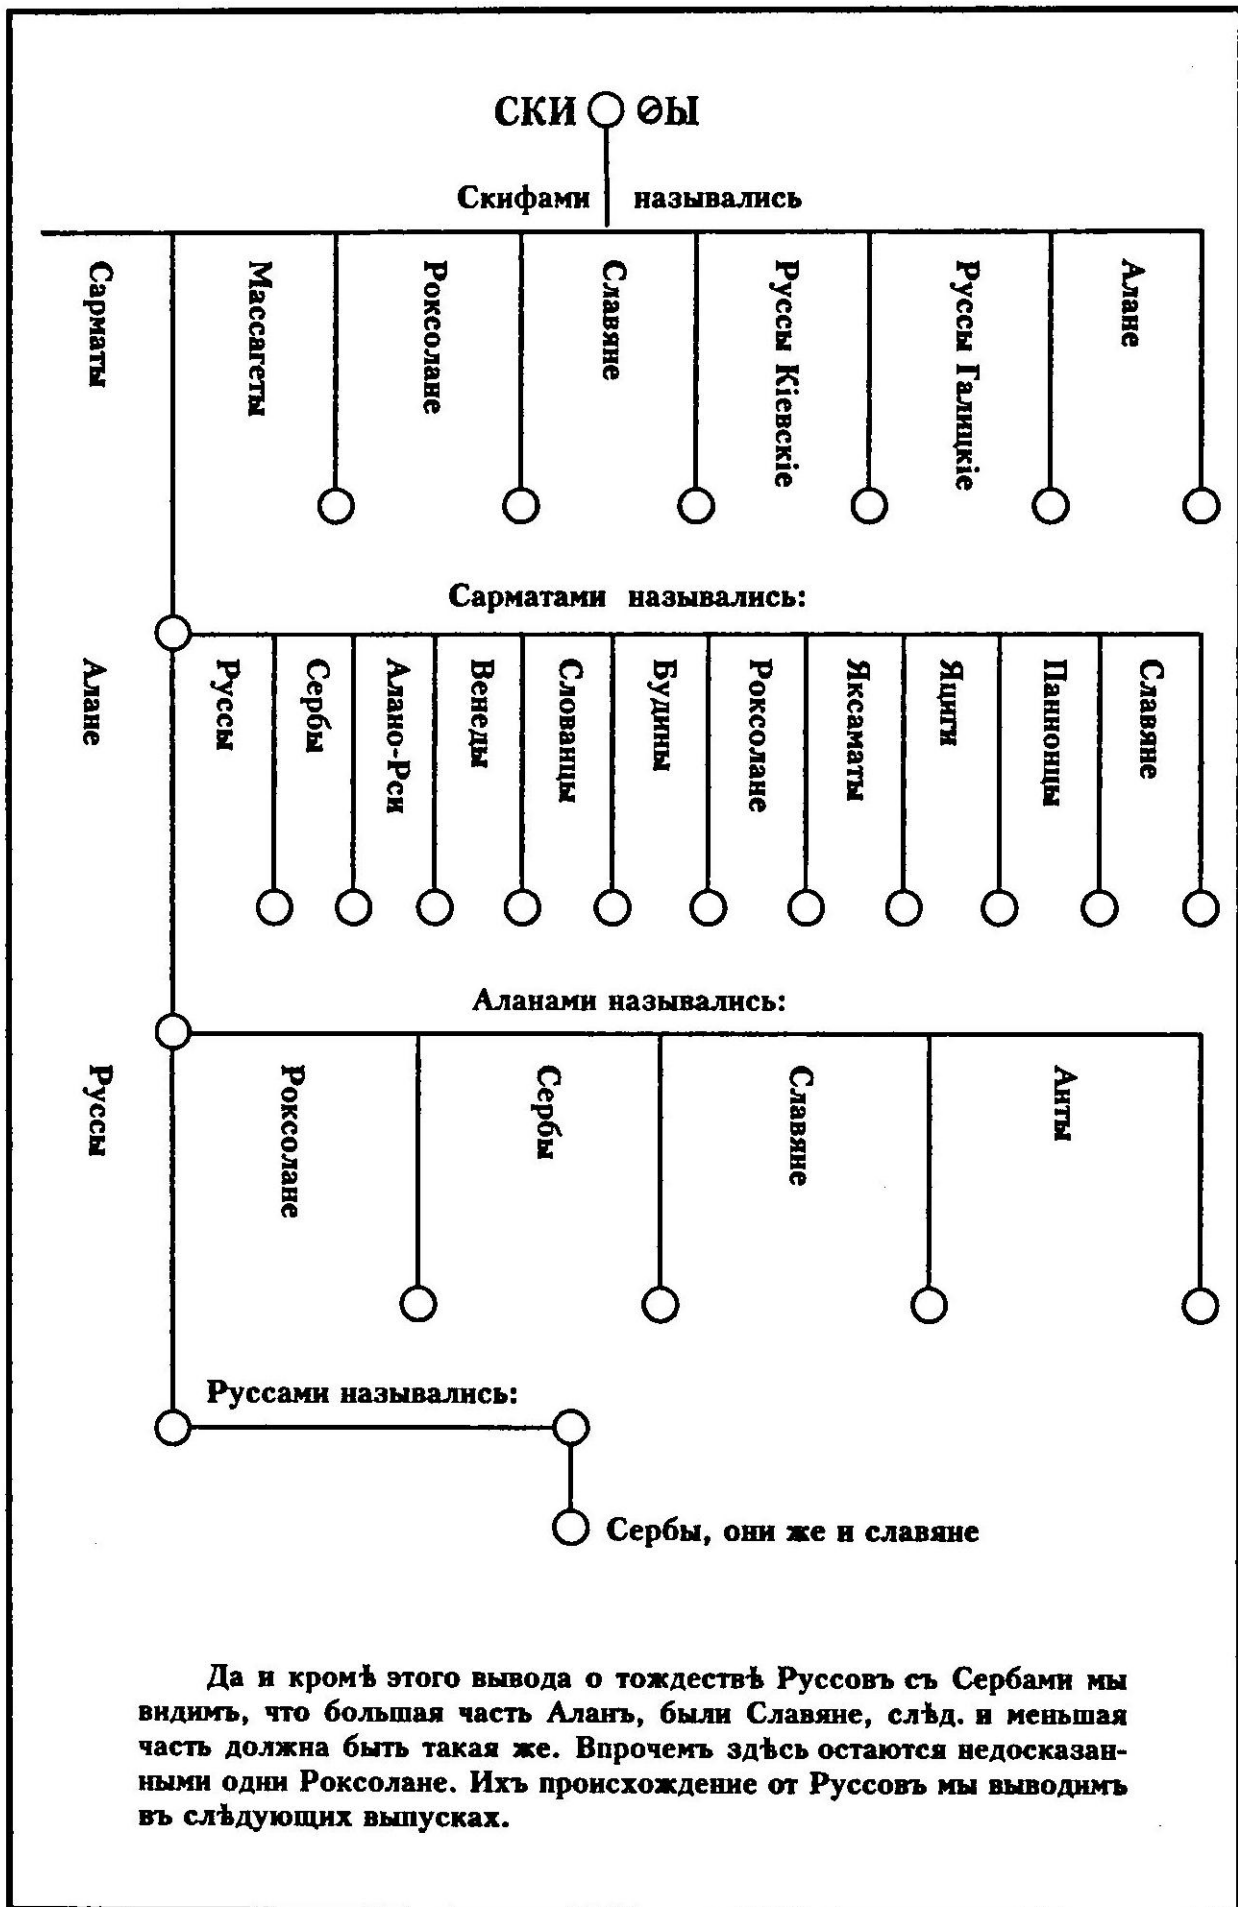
СКИ ѲЫ

Скифами назывались

Сарматы

Массагеты

Роксолане

Славяне

Руссы Кіевскіе

Руссы Галицкіе

Алане

Сарматами назывались:

Алане

Руссы

Сербы

Алано-Рси

Венеды

Словянцы

Будины

Роксолане

Яксаматы

Яциги

Паннонцы

Славяне

Аланами назывались:

Руссы

Роксолане

Сербы

Славяне

Анты

Руссами назывались:

Сербы, они же и славяне

Да и кромѣ этого вывода о тождествѣ Руссовъ съ Сербами мы видимъ, что большая часть Аланъ, были Славяне, слѣд. и меньшая часть должна быть такая же. Впрочемъ здѣсь остаются недосказанными одни Роксолане. Ихъ происхожденіе от Руссовъ мы выводимъ въ слѣдующихъ выпускахъ.